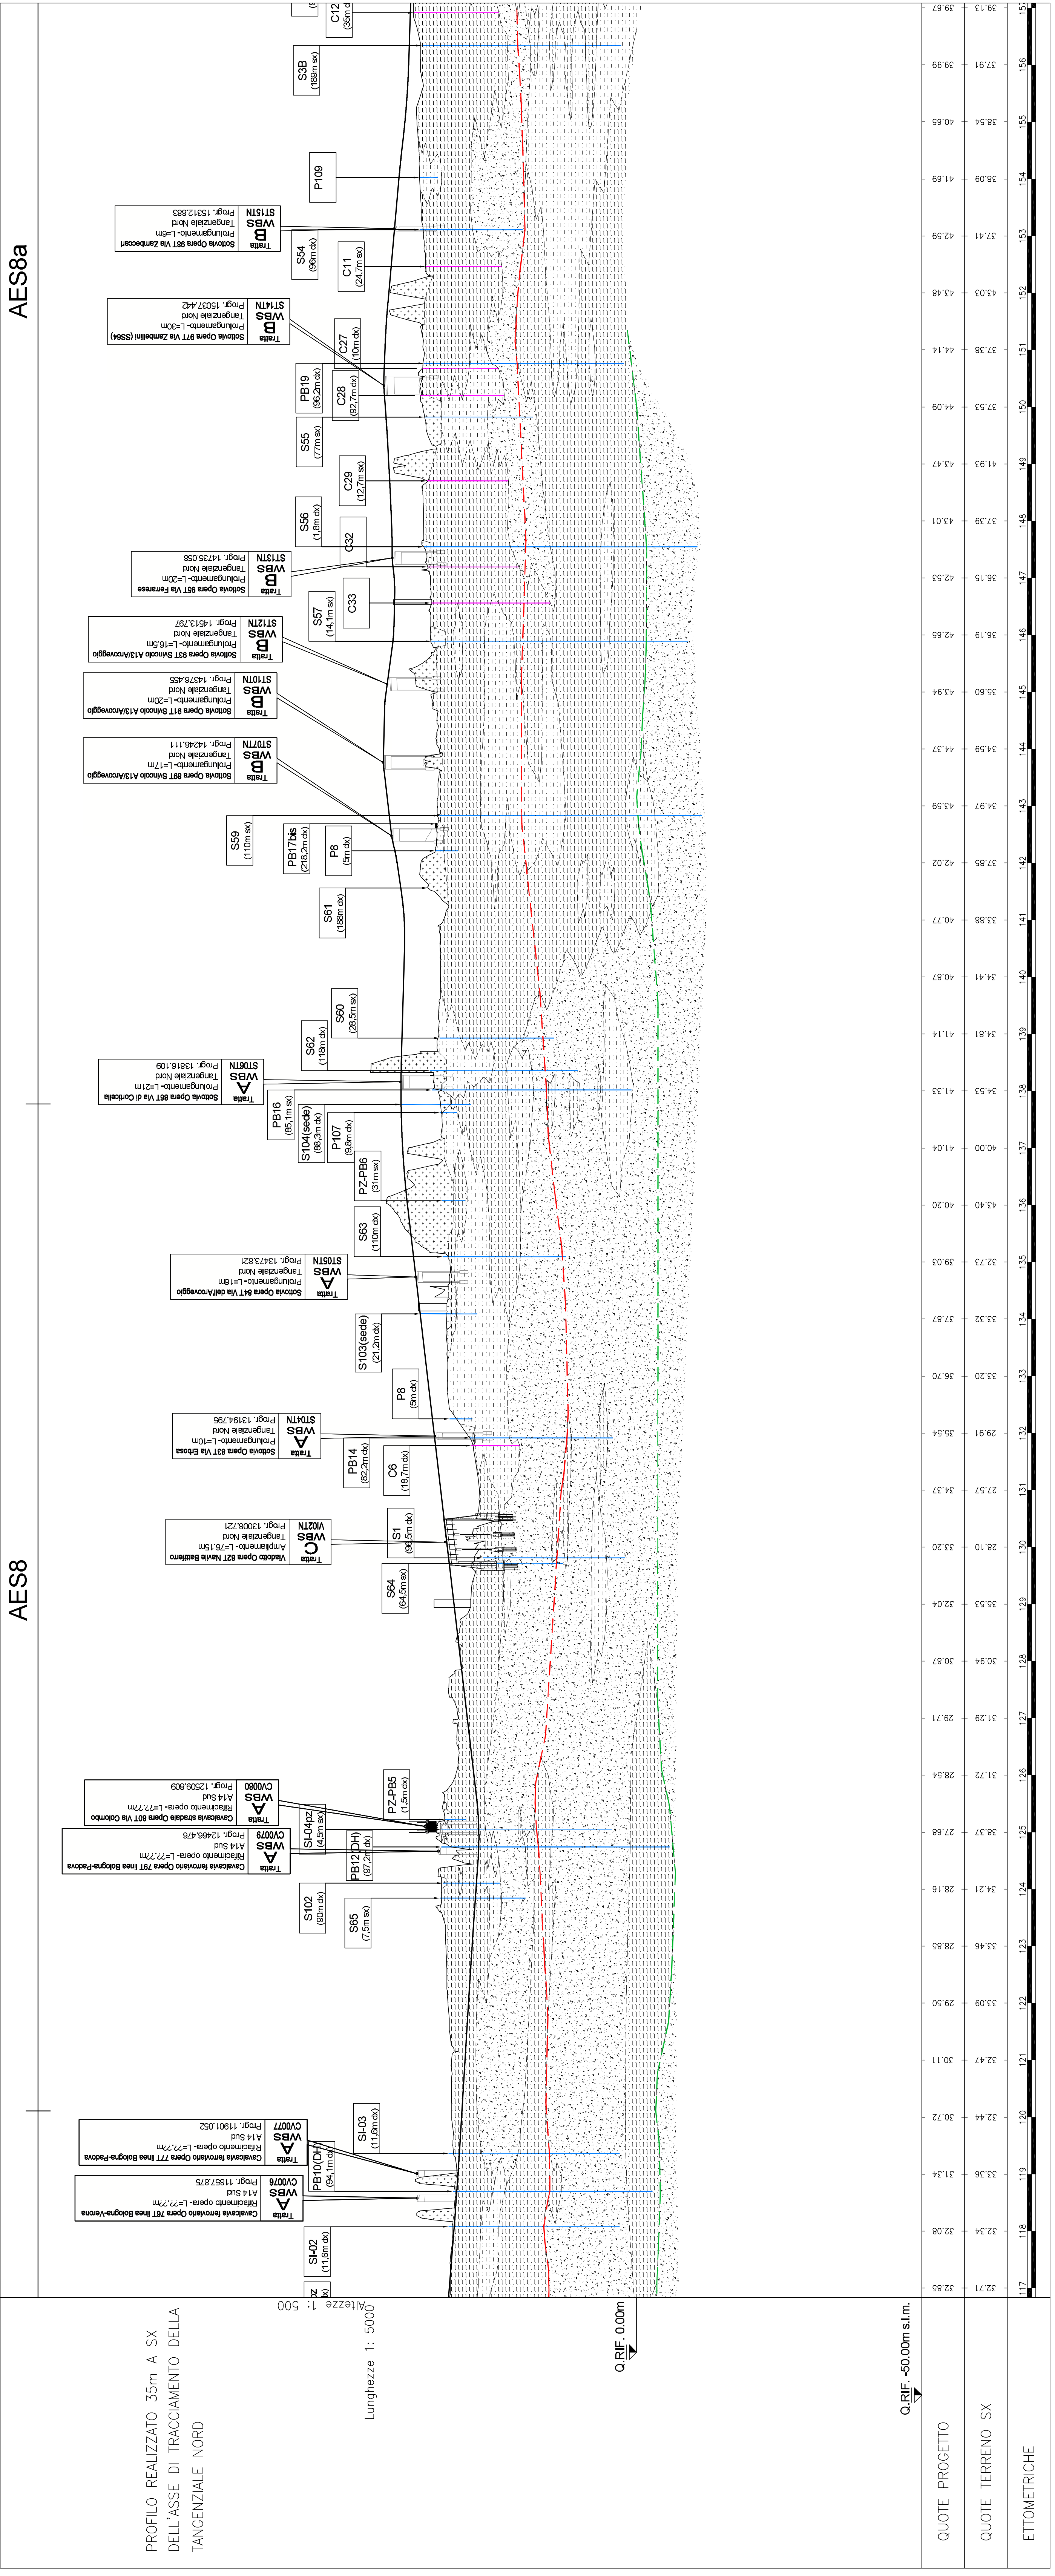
AES8a

AES8

PROFILO REALIZZATO 35m A SX DELL'ASSE DI TRACCIAMENTO DELLA TANGENZIALE NORD

Altezze 1: 500
Lunghezze 1: 5000

Q.RIF. 0.00m

Q.RIF. -50.00m s.l.m.

QUOTE PROGETTO

QUOTE TERRENO SX

ETTOMETRICHE

| | | | | | | | | | | | | | | | | | | | | | | | | | | | | | | | | | | | | | | | | | |
|---|---|---|---|---|---|---|---|---|---|---|---|---|---|---|---|---|---|---|---|---|---|---|---|---|---|---|---|---|---|---|---|---|---|---|---|---|---|---|---|---|
| QUOTE PROGETTO | 32.85 | 32.08 | 31.34 | 30.72 | 30.11 | 29.50 | 28.85 | 28.16 | 27.68 | 28.54 | 29.71 | 30.87 | 32.04 | 33.20 | 34.37 | 35.54 | 36.70 | 37.87 | 39.03 | 40.20 | 41.04 | 41.33 | 41.14 | 40.87 | 40.77 | 42.02 | 43.59 | 44.37 | 43.94 | 42.65 | 42.53 | 43.01 | 43.47 | 44.09 | 44.14 | 43.48 | 42.59 | 41.69 | 40.65 | 39.99 | 39.67 |
| QUOTE TERRENO SX | 32.71 | 32.34 | 33.56 | 32.44 | 32.47 | 33.09 | 33.46 | 34.21 | 38.37 | 31.72 | 31.29 | 30.94 | 35.53 | 28.10 | 27.57 | 29.91 | 33.20 | 33.32 | 32.73 | 43.40 | 40.00 | 34.53 | 34.81 | 34.41 | 33.88 | 37.85 | 34.97 | 34.59 | 35.60 | 36.19 | 36.15 | 37.39 | 41.93 | 37.53 | 37.38 | 43.03 | 37.41 | 38.09 | 38.54 | 37.91 | 36.13 |
| ETTOMETRICHE | 117 | 118 | 119 | 120 | 121 | 122 | 123 | 124 | 125 | 126 | 127 | 128 | 129 | 130 | 131 | 132 | 133 | 134 | 135 | 136 | 137 | 138 | 139 | 140 | 141 | 142 | 143 | 144 | 145 | 146 | 147 | 148 | 149 | 150 | 151 | 152 | 153 | 154 | 155 | 156 | 157 |

SI-02 (11,6m dx)
Tratta A WBS CV0076 Cavalcavia ferroviario Opera 76T linea Bologna-Verona Rifacimento opera- L=77,7m A14 Sud Progr. 11857.875
PB10(DH) (94,1m dx)
Tratta A WBS CV0077 Cavalcavia ferroviario Opera 77T linea Bologna-Padova Rifacimento opera- L=77,7m A14 Sud Progr. 11901.052
SI-03 (11,6m dx)
S65 (7,5m sx)
S102 (90m dx)
Tratta A WBS CV0079 Cavalcavia ferroviario Opera 79T linea Bologna-Padova Rifacimento opera- L=77,7m A14 Sud Progr. 12466.476
PB12(DH) (97,2m dx)
SI-04pz (4,5m sx)
Tratta A WBS CV0080 Cavalcavia stradale Opera 80T Via Colombo Rifacimento opera- L=77,7m A14 Sud Progr. 12509.809
PZ-PB5 (1,5m dx)
S64 (64,5m sx)
Tratta C WBS VI02TN Viadotto Opera 82T Navile Battiferro Ampliamento- L=76,15m Tangenziale Nord Progr. 13008.721
S1 (90,5m dx)
C6 (18,7m dx)
PB14 (82,2m dx)
Tratta A WBS ST04TN Sottovia Opera 83T Via Erbosa Prolungamento- L=10m Tangenziale Nord Progr. 13194.795
P8 (5m dx)
S103(sede) (21,2m dx)
Tratta A WBS ST05TN Sottovia Opera 84T Via dell'Arcoveggio Prolungamento- L=16m Tangenziale Nord Progr. 13473.821
S63 (110m dx)
PZ-PB6 (31m sx)
P107 (9,8m dx)
S104(sede) (88,3m dx)
PB16 (85,1m sx)
Tratta A WBS ST06TN Sottovia Opera 86T Via di Corticella Prolungamento- L=21m Tangenziale Nord Progr. 13816.109
S62 (118m dx)
S60 (28,5m sx)
S61 (188m dx)
P8 (5m dx)
PB17bis (218,2m dx)
S59 (110m sx)
Tratta B WBS ST07TN Sottovia Opera 89T Svincolo A13/Arcoveggio Prolungamento- L=17m Tangenziale Nord Progr. 14248.111
Tratta B WBS ST10TN Sottovia Opera 91T Svincolo A13/Arcoveggio Prolungamento- L=20m Tangenziale Nord Progr. 14378.455
Tratta B WBS ST12TN Sottovia Opera 93T Svincolo A13/Arcoveggio Prolungamento- L=16,5m Tangenziale Nord Progr. 14513.797
S57 (14,1m sx)
C33
Tratta B WBS ST13TN Sottovia Opera 95T Via Ferrarese Prolungamento- L=20m Tangenziale Nord Progr. 14735.058
C32
S56 (1,8m dx)
C29 (12,7m sx)
S55 (77m sx)
C28 (92,7m dx)
PB19 (96,2m dx)
C27 (10m dx)
Tratta B WBS ST14TN Sottovia Opera 97T Via Zambellini (SS64) Prolungamento- L=30m Tangenziale Nord Progr. 15037.442
C11 (24,7m sx)
S54 (96m dx)
Tratta B WBS ST15TN Sottovia Opera 98T Via Zambeccari Prolungamento- L=6m Tangenziale Nord Progr. 15312.863
P109
S3B (189m sx)
C12 (35m dx)